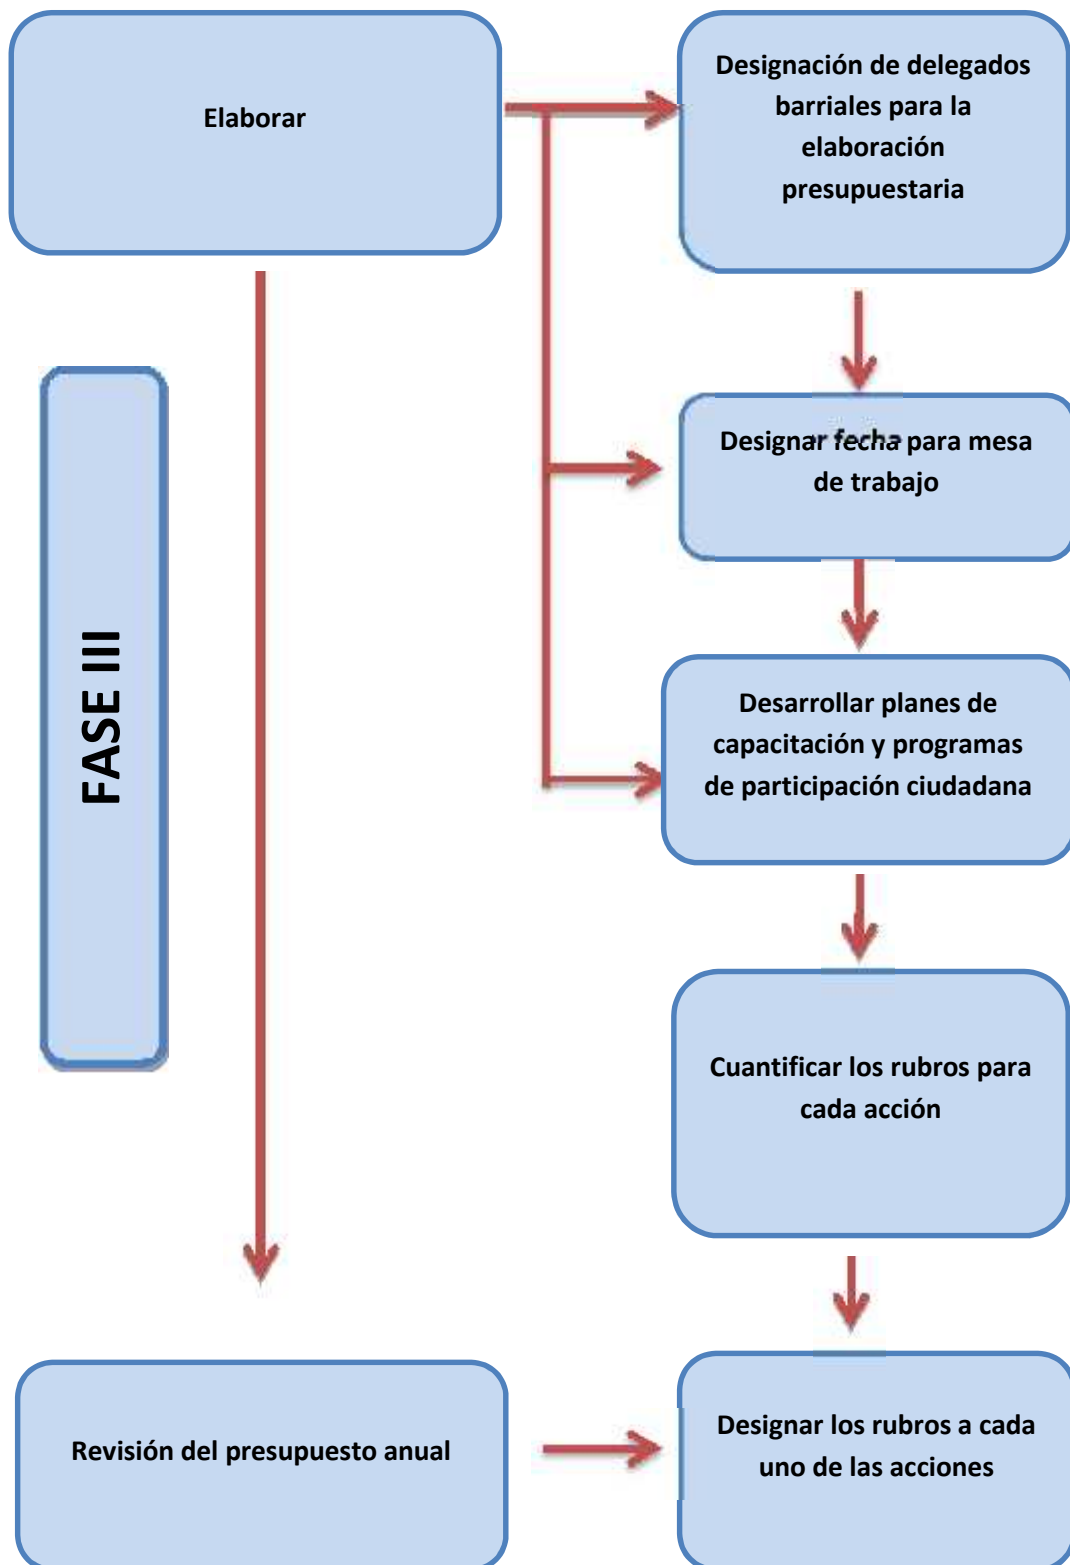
Elaborar

Designación de delegados barriales para la elaboración presupuestaria

FASE III

Designar fecha para mesa de trabajo

Desarrollar planes de capacitación y programas de participación ciudadana

Cuantificar los rubros para cada acción

Revisión del presupuesto anual

Designar los rubros a cada uno de las acciones